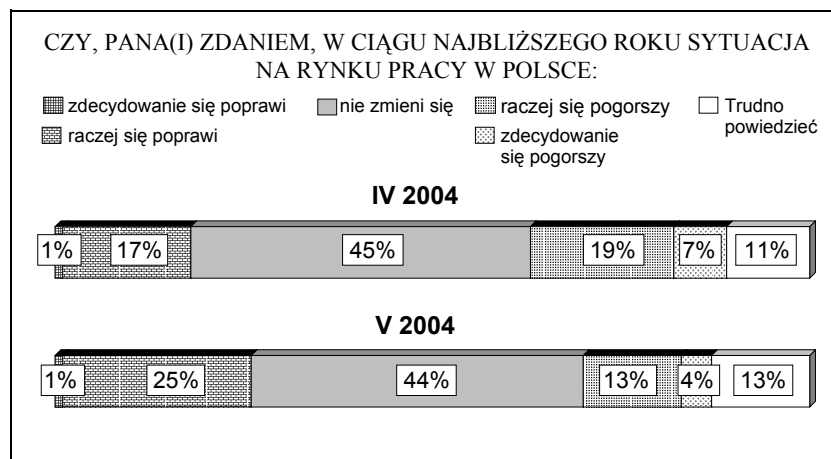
CZY, PANA(I) ZDANIEM, W CIĄGU NAJBLIŻSZEGO ROKU SYTUACJA NA RYNKU PRACY W POLSCE:

zdecydowanie się poprawi
raczej się poprawi
nie zmieni się
raczej się pogorszy
zdecydowanie się pogorszy
Trudno powiedzieć

IV 2004

1% 17% 45% 19% 7% 11%

V 2004

1% 25% 44% 13% 4% 13%